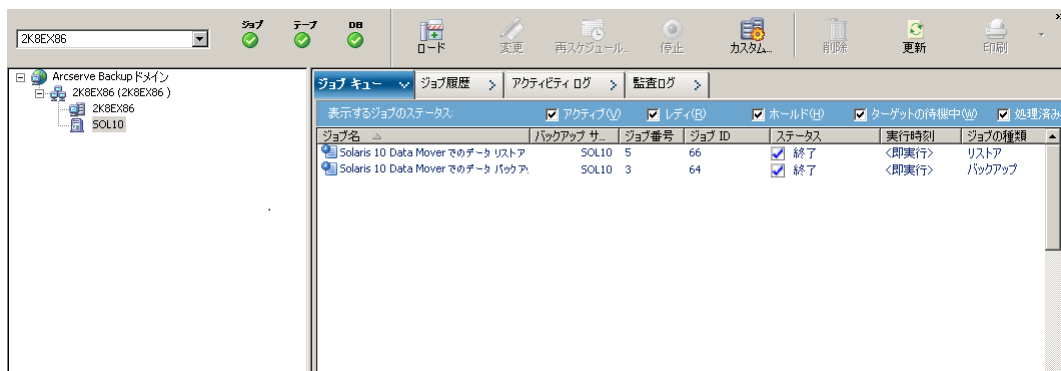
2K8EX86

ジョブ テープ DB

ロード 変更 再スケジュール... 停止 カスタム... 削除 更新 印刷

Arcserve Backup ドメイン
2K8EX86 (2K8EX86 )
2K8EX86
SOL10

ジョブ キュー ジョブ履歴 アクティビティ ログ 監査ログ

表示するジョブのステータス: アクティブ(V) レディ(R) ホールド(H) ターゲットの待機中(W) 処理済み

| ジョブ名 | バックアップ サ... | ジョブ番号 | ジョブ ID | ステータス | 実行時刻 | ジョブの種類 |
|---|---|---|---|---|---|---|
| Solaris 10 Data Mover でのデータ リストア | SOL10 | 5 | 66 | 終了 | <即実行> | リストア |
| Solaris 10 Data Mover でのデータ バックア | SOL10 | 3 | 64 | 終了 | <即実行> | バックアップ |